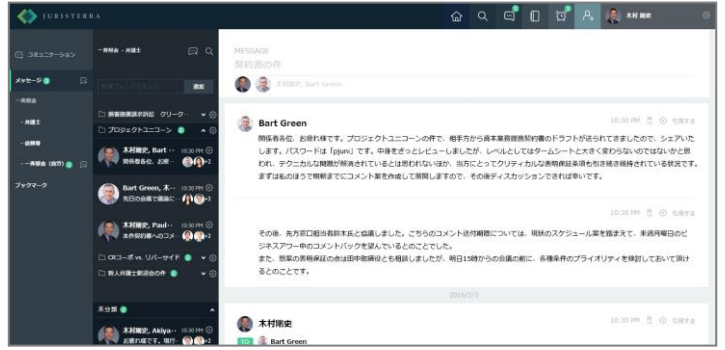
JURISTERRA

木村 剛史

コミュニケーション

メッセージ

一斉報告

・弁護士

・依頼者

・一斉報告（自分）

ブックマーク

一斉報告・弁護士

追加

債務整理請求訴訟 クリーク…

プロジェクトユニコーン

木村剛史, Bart … 10:30 PM
関係者各位、お疲… +2

Bart Green, 木… 10:30 PM
先日の会議で議論に… +2

木村剛史, Paul… 10:30 PM
本件契約書へのコメ… +2

OKコーポ vs. リバーサイド

新人弁護士歓迎会の件

未分類

木村剛史, Akiya… 10:30 PM
お疲れ様です。現行… +2

MESSAGE
契約書の件

木村剛史, Bart Green

Bart Green 10:30 PM 引用する

関係者各位、お疲れ様です。プロジェクトユニコーンの件で、相手方から資本業務提携契約書のドラフトが送られてきましたので、シェアいたします。パスワードは「pjuni」です。中身をざっとレビューしましたが、レベルとしてはタームシートと大きく変わらないのではないかと思われ、テクニカルな問題が解消されているとは思われないほか、当方にとってクリティカルな表明保証条項も引き続き維持されている状況です。まずは私のほうで明朝までにコメント案を作成して展開しますので、その後ディスカッションできれば幸いです。

10:30 PM 引用する

その後、先方窓口担当者鈴木氏と協議しました。こちらのコメント送付期限については、現状のスケジュール案を踏まえて、来週月曜日のビジネスアワー中のコメントバックを望んでいるとのことでした。
また、懸案の表明保証の点は田中取締役とも相談しましたが、明日15時からの会議の前に、各種条件のプライオリティを検討しておいて頂けるとのことです。

2019/2/3

木村剛史 10:30 PM 引用する

TO Bart Green